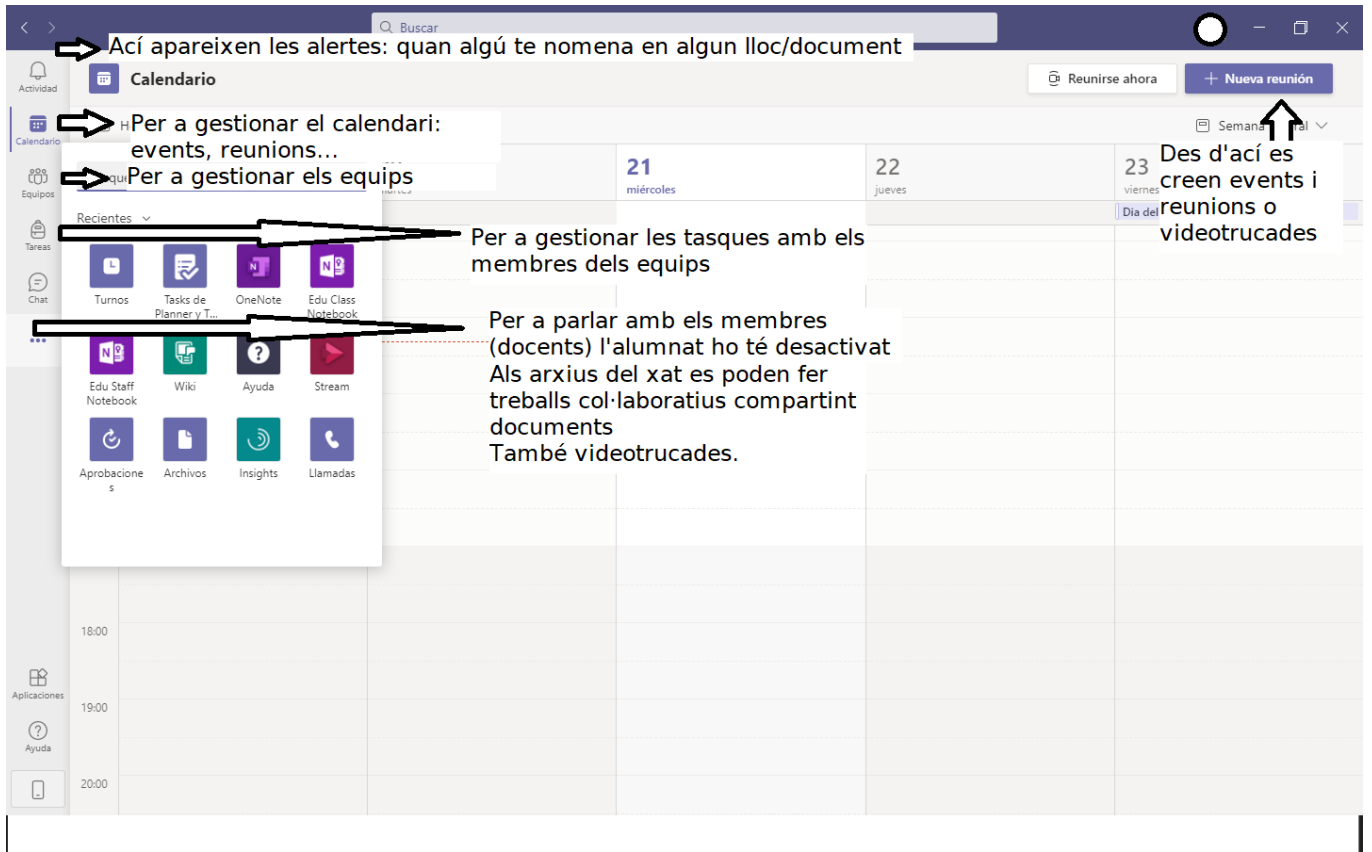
Buscar

Ací apareixen les alertes: quan algú te nomena en algun lloc/document

Actividad

Calendario

Reunirse ahora

+ Nueva reunión

Calendario

Per a gestionar el calendari: events, reunions...

Semana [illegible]al

Equipos

Per a gestionar els equips

21 miércoles

22 jueves

23 viernes

Dia del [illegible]

Des d'ací es creen events i reunions o videotrucades

Tareas

Recientes

Per a gestionar les tasques amb els membres dels equips

Chat

Turnos

Tasks de Planner y T...

OneNote

Edu Class Notebook

Per a parlar amb els membres (docents) l'alumnat ho té desactivat
Als arxius del xat es poden fer treballs col·laboratius compartint documents
També videotrucades.

Edu Staff Notebook

Wiki

Ayuda

Stream

Aprobaciones

Archivos

Insights

Llamadas

18:00

Aplicaciones

19:00

Ayuda

20:00